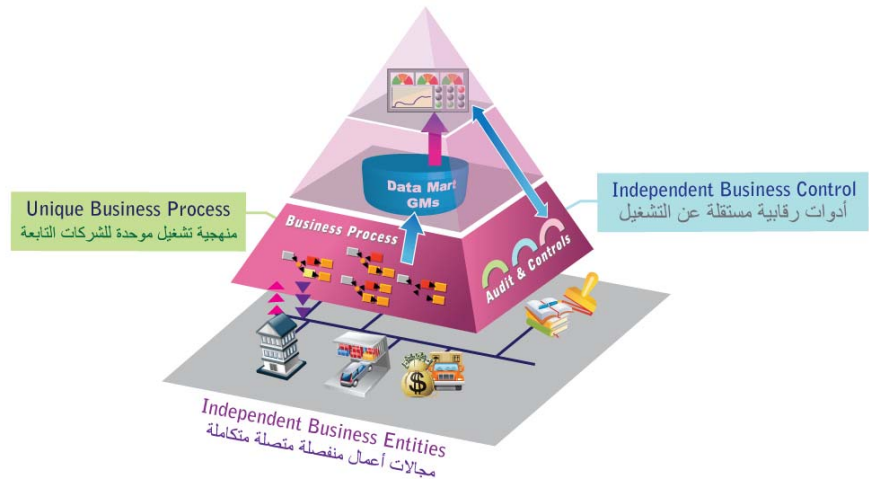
Unique Business Process
منهجية تشغيل موحدة للشركات التابعة

Data Mart
GMs

Business Process

Independent Business Control
أدوات رقابية مستقلة عن التشغيل

Audit & Controls

Independent Business Entities
مجالات أعمال منفصلة متصلة متكاملة